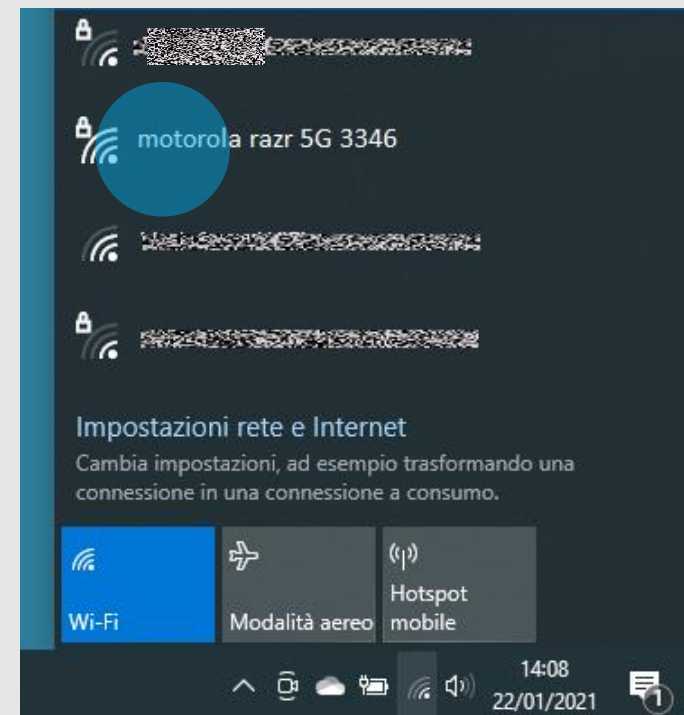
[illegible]

motorola razr 5G 3346

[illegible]

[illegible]

Impostazioni rete e Internet
Cambia impostazioni, ad esempio trasformando una connessione in una connessione a consumo.

Wi-Fi

Modalità aereo

Hotspot mobile

14:08
22/01/2021

1